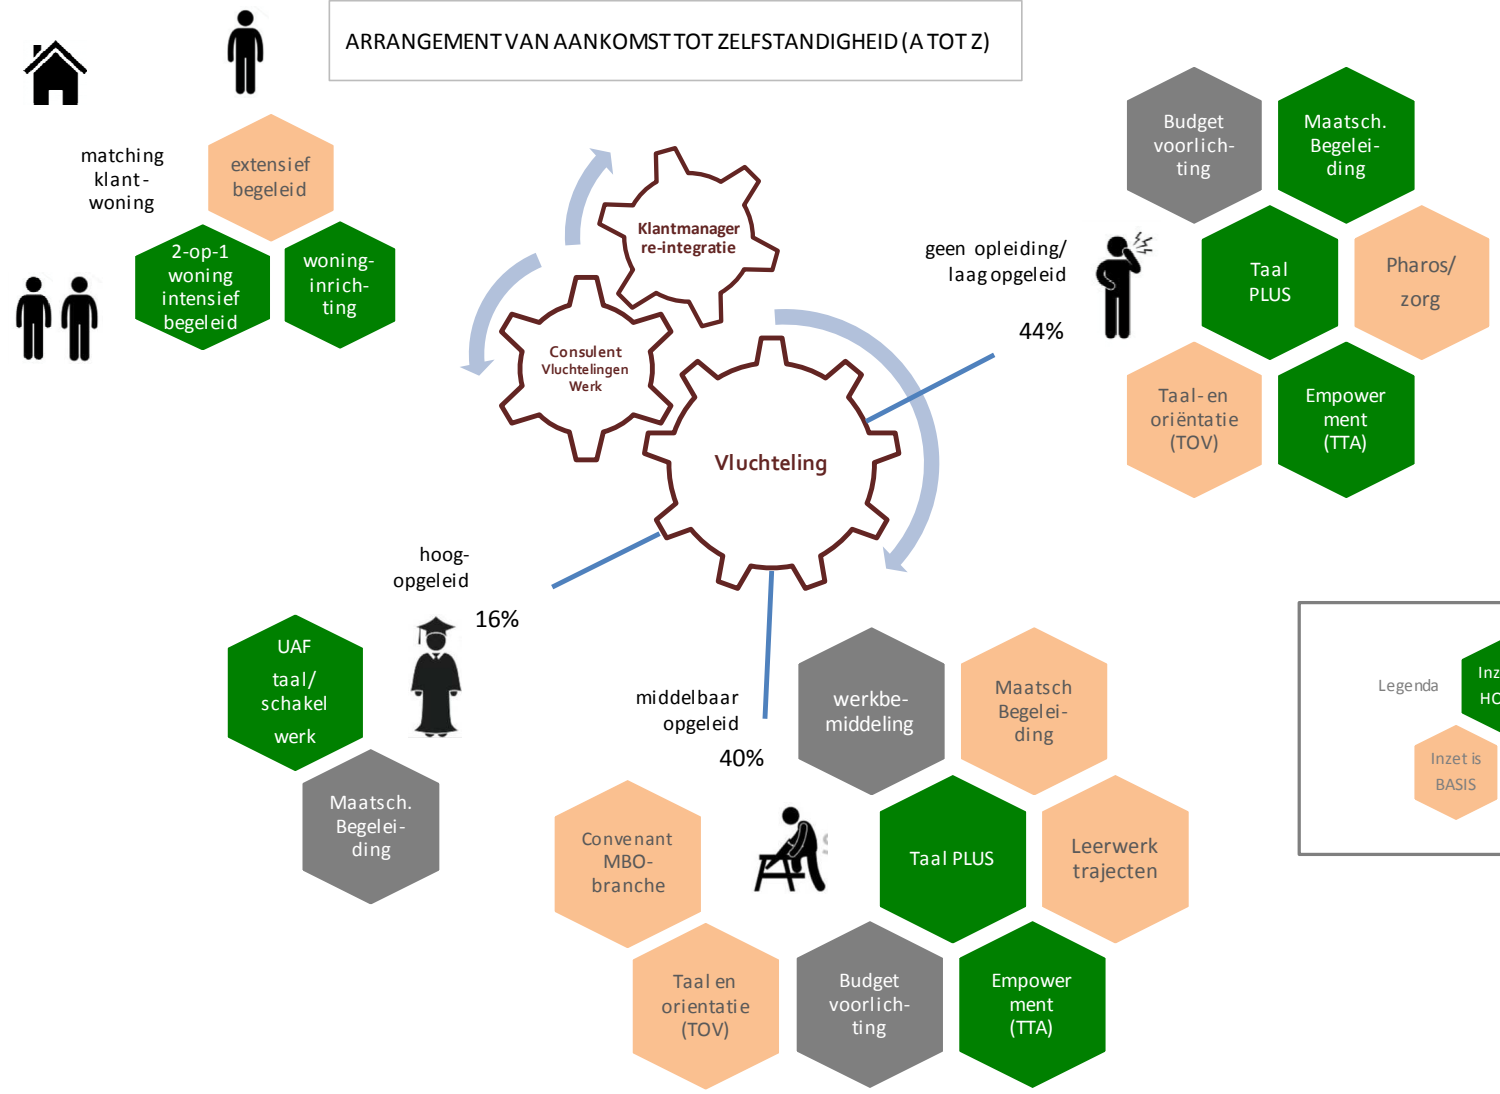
ARRANGEMENT VAN AANKOMST TOT ZELFSTANDIGHEID (A TOT Z)

matching klant-woning

extensief begeleid

2-op-1 woning intensief begeleid

woning-inrich-ting

Klantmanager re-integratie

Consulent Vluchtelingen Werk

Vluchteling

Budget voorlich-ting

Maatsch. Begelei-ding

geen opleiding/ laag opgeleid

44%

Taal PLUS

Pharos/ zorg

Taal- en oriëntatie (TOV)

Empower ment (TTA)

hoog-opgeleid

16%

UAF taal/ schakel werk

Maatsch. Begelei-ding

middelbaar opgeleid

40%

werkbe-middeling

Maatsch Begelei-ding

Convenant MBO-branche

Taal PLUS

Leerwerk trajecten

Taal en orientatie (TOV)

Budget voorlich-ting

Empower ment (TTA)

Legenda

Inz HO

Inzet is BASIS